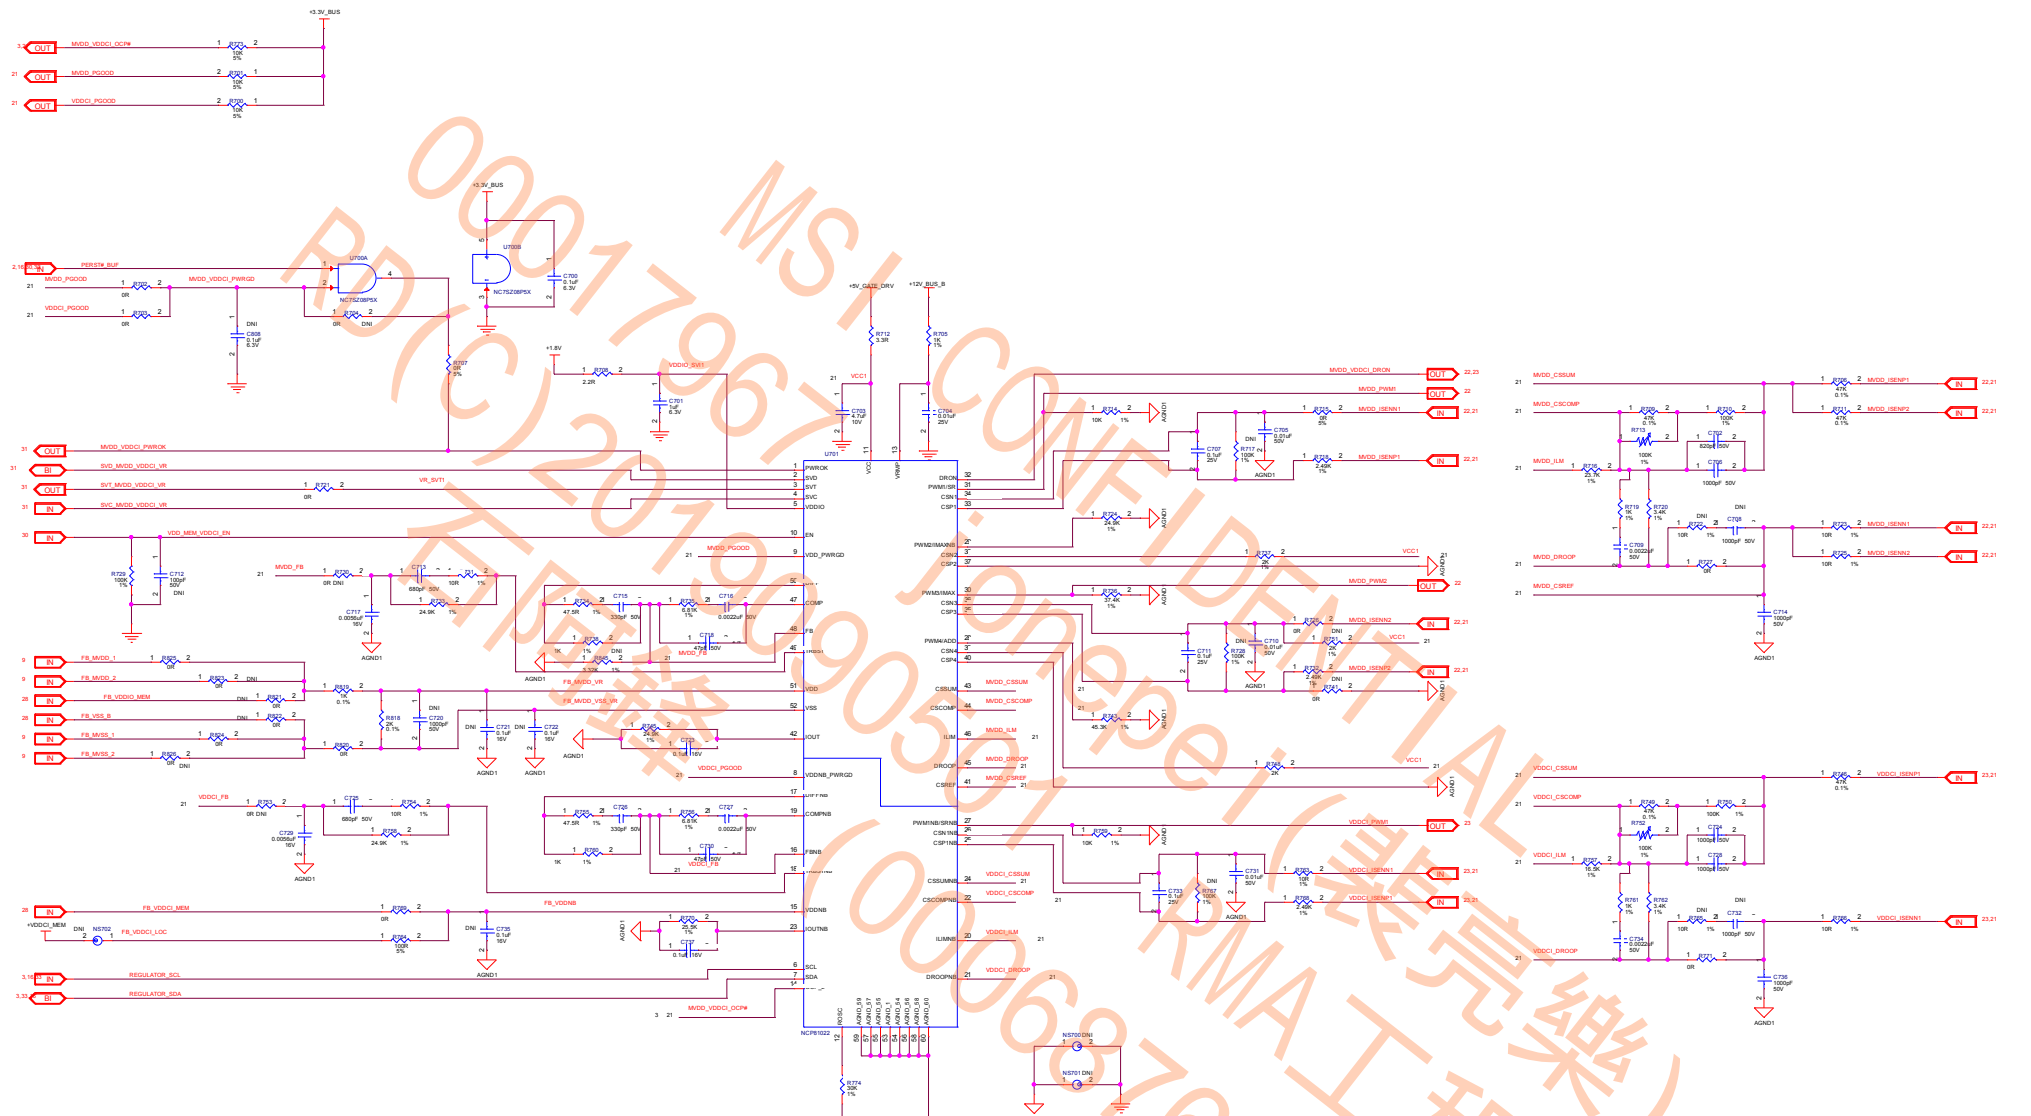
+3.3V_BUS

OUT MVDD_VDDCI_OCP# R723 10K 5%
OUT MVDD_PGOOD R721 10K 5%
OUT VDDCI_PGOOD R720 10K 5%

+3.3V_BUS
U700B
C700 0.1uF 6.3V
NC7SZ08P5X

IN PERST#_BUF
MVDD_PGOOD R702 0R
U700A
NC7SZ08P5X
MVDD_VDDCI_PWRGD
VDDCI_PGOOD R703 0R
R704 0R DNI
C806 0.1uF 6.3V DNI
R707 0R 5%

+5V_GATE_DRV
R712 3.3R
+12V_BUS_B
R705 1K 1%

+1.8V
R708 2.2R
VDDIO_SVI
C701 1uF 6.3V
VCC1
C703 4.7uF 10V
C704 0.01uF 25V
U701

OUT MVDD_VDDCI_PWROK
BI SVD_MVDD_VDDCI_VR
OUT SVT_MVDD_VDDCI_VR R721 0R VR_SVT
IN SVC_MVDD_VDDCI_VR

IN VDD_MEM_VDDCI_EN
R729 100K 1%
C712 100pF 50V DNI

PWROK SVD SVT SVC VDDIO EN VDD_PWRGD MVDD_PGOOD

MVDD_FB R730 0R DNI
C713 680pF 50V
R731 10R 1%
R732 24.9K 1%
C717 0.0056uF 16V
AGND1

R734 47.5R 1%
C715 330pF 50V
R735 6.81K 1%
C716 0.0022uF 50V
C718 47pF 50V
R738 1K 1%
R740 1.10K 1%
DNI
MVDD_FB
FB_MVDD_VR
FB_MVDD_VSS_VR

COMP FB VDD VSS IOUT VDDNB_PWRGD

IN FB_MVDD_1 R825 0R
IN FB_MVDD_2 R823 0R DNI
IN FB_VDDIO_MEM R822 0R DNI
IN FB_VSS_B R821 0R DNI
IN FB_MVSS_1 R824 0R
IN FB_MVSS_2 R826 0R DNI
R819 1K 0.1%
R820 0R
R818 2K 0.1%
C720 1000pF 50V DNI
C721 0.1uF 16V
C722 0.1uF 16V
DNI
AGND1
R745 24.9K 1%
C723 0.1uF 16V
VDDCI_PGOOD

VDDCI_FB R753 0R DNI
C725 680pF 50V
R754 10R 1%
R755 24.9K 1%
C729 0.0056uF 16V
AGND1
R756 47.5R 1%
C726 330pF 50V
R758 6.81K 1%
C727 0.0022uF 50V
C730 47pF 50V
R760 1K 1%
VDDCI_FB
FB_VDDNB

COMPNB FSNB VDDNB IOUTNB

IN FB_VDDCI_MEM R766 0R
+VDDCI_MEM NS702 FB_VDDCI_LOC R768 100R 5%
C735 0.1uF 16V DNI
AGND1
R770 25.5K 1%
C737 0.1uF 16V

IN REGULATOR_SCL
BI REGULATOR_SDA
MVDD_VDDCI_OCP#
SCL SDA
ROSC
R774 30K 1%
NCP81022
AGND_59 AGND_57 AGND_55 AGND_1 AGND_54 AGND_58 AGND_56 AGND_60

DRON PWM1/SR CSN1 CSP1 PWM2/IMAXNB CSN2 CSP2 PWM3/IMAX CSN3 CSP3 PWM4/ADD CSN4 CSP4 CSSUM CSCOMP ILIM DROOP CSREF PWM1NB/SRNB CSN1NB CSP1NB CSSUMNB CSCOMPNB ILIMNB DROOPNB

MVDD_VDDCI_DRON OUT 22,23
MVDD_PWM1 OUT 22
R714 10K 1%
AGND1
C707 0.1uF 25V
R717 100K 1%
DNI
C705 0.01uF 50V
R715 0R 5%
MVDD_ISENN1 IN 22,21
R716 2.49K 1%
MVDD_ISENP1 IN 22,21
AGND1
R724 24.9K 1%
AGND1
R727 2K 1%
VCC1
MVDD_PWM2 OUT 22
R736 37.4K 1%
AGND1
C711 0.1uF 25V
R728 100K 1%
DNI
C710 0.01uF 50V
R739 0R
R741 2K 1%
DNI
MVDD_ISENN2 IN 22,21
VCC1
R742 2.49K 1%
R743 0R
DNI
MVDD_ISENP2 IN 22,21
AGND1
MVDD_CSSUM
MVDD_CSCOMP
R747 45.3K 1%
AGND1
MVDD_ILIM
MVDD_DROOP
MVDD_CSREF
R744 2K
VCC1
AGND1
VDDCI_PWM1 OUT 23
R750 10K 1%
AGND1
VDDCI_CSSUM
VDDCI_CSCOMP
C733 0.1uF 25V
R767 100K 1%
DNI
C731 0.01uF 50V
R765 10R 1%
VDDCI_ISENN1 IN 23,21
R769 2.49K 1%
VDDCI_ISENP1 IN 23,21
AGND1
VDDCI_ILIM
VDDCI_DROOP
NS700 DNI
NS701 DNI

MVDD_CSSUM R836 47K 0.1% MVDD_ISENP1 IN 22,21
MVDD_CSCOMP R709 47K 0.1% R710 100K 1% R811 47K 0.1% MVDD_ISENP2 IN 22,21
R713 100K 1%
C702 820pF 50V
MVDD_ILIM R718 23.7K 1%
C706 1000pF 50V
R719 1K 1%
R720 3.4K 1%
R722 10R 1%
C708 1000pF 50V DNI
R837 10R 1% MVDD_ISENN1 IN 22,21
MVDD_DROOP C709 0.0022uF 50V
R725 0R
R838 10R 1% MVDD_ISENN2 IN 22,21
MVDD_CSREF
C714 1000pF 50V
AGND1

VDDCI_CSSUM R846 47K 0.1% VDDCI_ISENP1 IN 23,21
VDDCI_CSCOMP R746 47K 0.1% R751 100K 1%
R752 100K 1%
C724 1000pF 50V
VDDCI_ILIM R757 16.5K 1%
C728 1000pF 50V
R761 1K 1%
R762 3.4K 1%
R763 10R 1%
C732 1000pF 50V DNI
R847 10R 1% VDDCI_ISENN1 IN 23,21
VDDCI_DROOP C734 0.0022uF 50V
R771 0R
C736 1000pF 50V
AGND1

MSI CONFIDENTIAL
000179679 Jonepei (裴亮樂)
RD(C)2019/09/30 (000687)
天陽稽 RMA工程